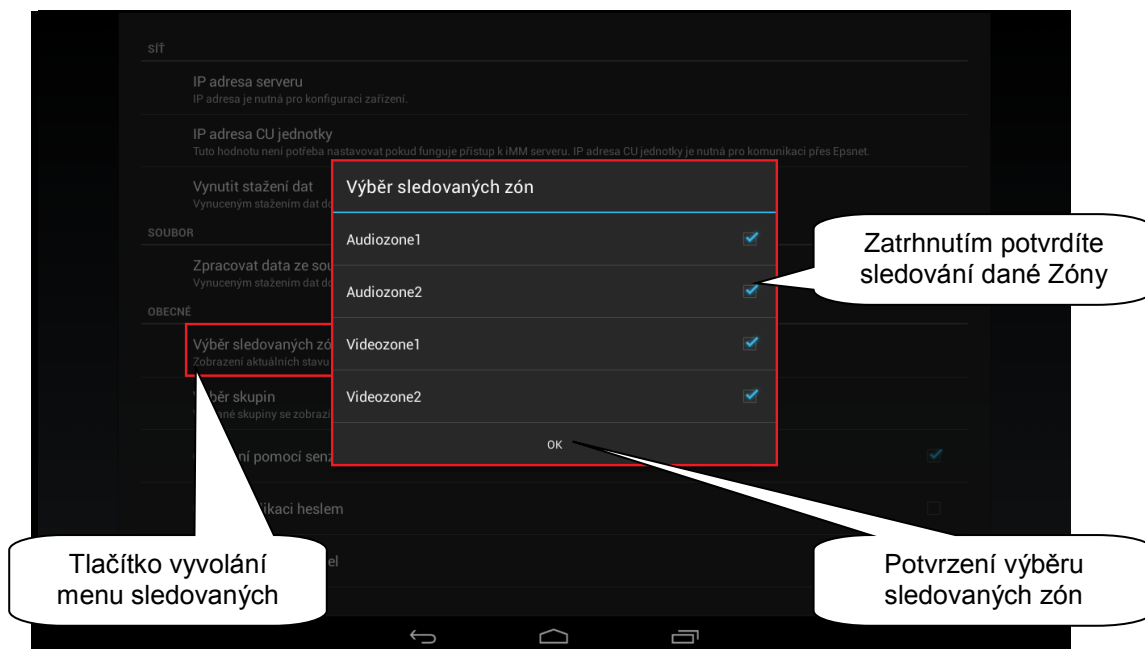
SÍŤ

IP adresa serveru
IP adresa je nutná pro konfiguraci zařízení.

IP adresa CU jednotky
Tuto hodnotu není potřeba nastavovat pokud funguje přístup k iMM serveru. IP adresa CU jednotky je nutná pro komunikaci přes Epsnet.

Vynutit stažení dat
Vynuceným stažením dat do

SOUBOR

Zpracovat data ze sou
Vynuceným stažením dat do

OBECNÉ

Výběr sledovaných zó
Zobrazení aktuálních stavu

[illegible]běr skupin
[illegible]ané skupiny se zobrazí

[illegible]ní pomocí senz

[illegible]likaci heslem

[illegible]el

Výběr sledovaných zón

Audiozone1

Audiozone2

Videozone1

Videozone2

OK

Zatrhnutím potvrdíte sledování dané Zóny

Tlačítko vyvolání menu sledovaných

Potvrzení výběru sledovaných zón